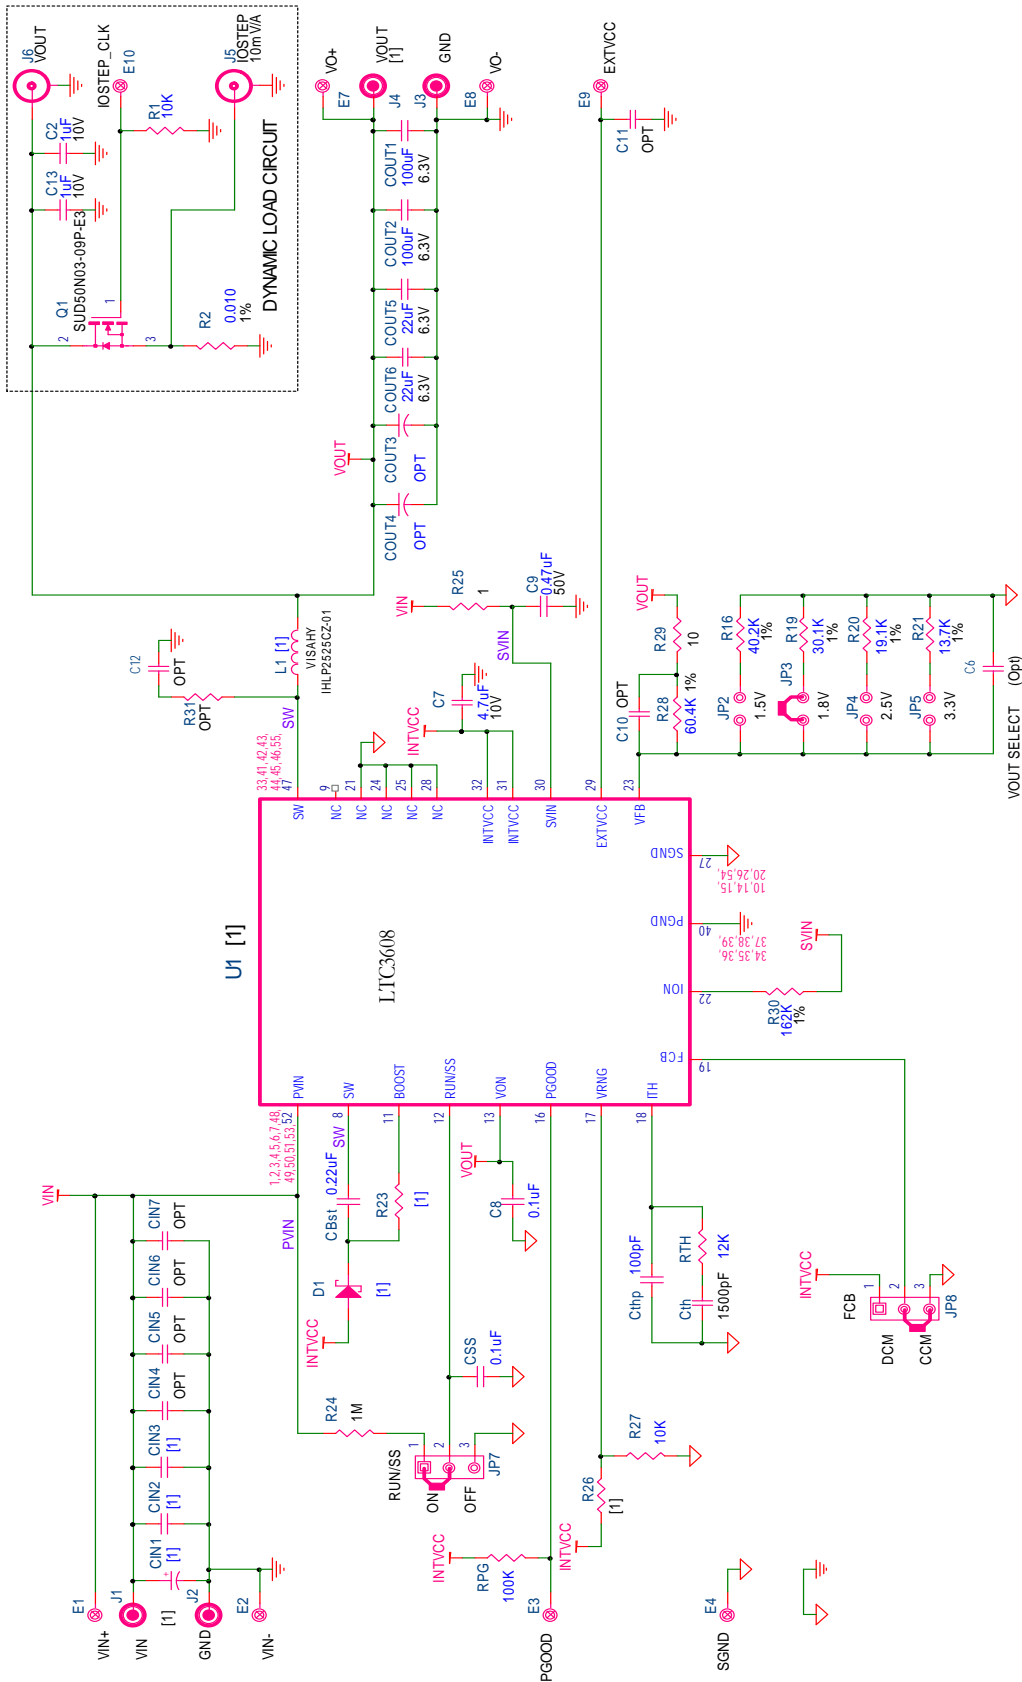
J6
VOUT
E10
IOSTEP_CLK
J5
IOSTEP
10mV/A
C2
1uF
10V
R1
10K
C13
1uF
10V
DYNAMIC LOAD CIRCUIT
Q1
SUD50N03-09P-E3
1
2
3
R2
0.010
1%

E7
VO+
J4
VOUT
[1]
J3
GND
E8
VO-
COUT1
100uF
6.3V
COUT2
100uF
6.3V
COUT5
22uF
6.3V
COUT6
22uF
6.3V
COUT3
OPT
COUT4
OPT
VOUT

E9
EXTVCC
C11
OPT

VIN
R25
1
C9
0.47uF
50V
SVIN

C12
OPT
R31
OPT
L1 [1]
VISAHY
IHLP2525CZ-01
SW
33,41,42,43,
44,45,46,55,
47
9
21
24
25
28
INTVCC
C7
4.7uF
10V
32
31
30
29
23

VOUT
R29
10
R28
60.4K 1%
C10 OPT
R16
40.2K
1%
R19
30.1K
1%
R20
19.1K
1%
R21
13.7K
1%
C6
(Opt)
JP2
1.5V
JP3
1.8V
JP4
2.5V
JP5
3.3V
VOUT SELECT

U1 [1]
LTC3608
SW
NC
NC
NC
NC
NC
INTVCC
INTVCC
SVIN
EXTVCC
VFB
SGND
PGND
ION
FCB
27
20,26,54,
10,14,15,
40
37,38,39,
34,35,36,
22
19
SVIN
R30
162K
1%
PVIN
SW
BOOST
RUN/SS
VON
PGOOD
VRNG
ITH
1,2,3,4,5,6,7,48,
49,50,51,53,52
8
11
12
13
16
17
18

VIN
PVIN
CIN7
OPT
CIN6
OPT
CIN5
OPT
CIN4
OPT
CIN3
[1]
CIN2
[1]
CIN1
[1]
E1
VIN+
J1
VIN
[1]
J2
GND
E2
VIN-

SW
0.22uF
CBst
R23
[1]
D1
[1]
INTVCC
VOUT
C8
0.1uF
CSS
0.1uF
R24
1M
1
2
3
RUN/SS
ON
OFF
JP7
INTVCC
RPG
100K
E3
PGOOD
INTVCC
R26
[1]
R27
10K
Cthp
100pF
Cth
1500pF
RTH
12K
INTVCC
FCB
1
2
3
DCM
CCM
JP8
E4
SGND